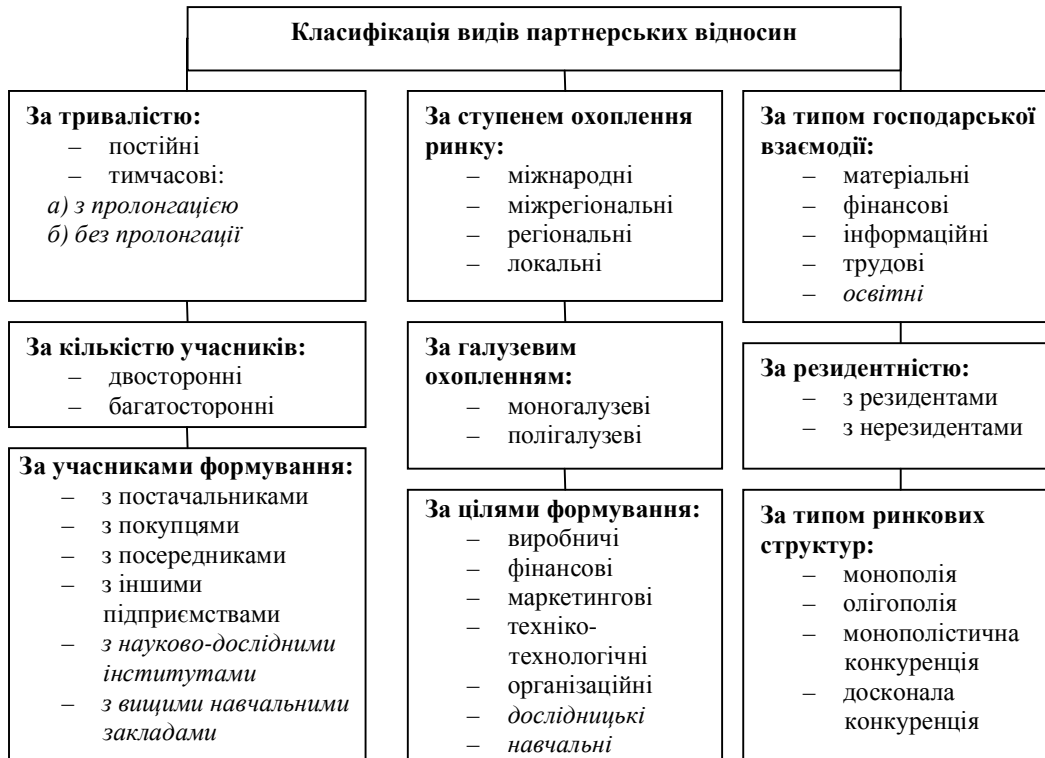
Класифікація видів партнерських відносин

За тривалістю:
– постійні
– тимчасові:
а) з пролонгацією
б) без пролонгації

За кількістю учасників:
– двосторонні
– багатосторонні

За учасниками формування:
– з постачальниками
– з покупцями
– з посередниками
– з іншими підприємствами
– з науково-дослідними інститутами
– з вищими навчальними закладами

За ступенем охоплення ринку:
– міжнародні
– міжрегіональні
– регіональні
– локальні

За галузевим охопленням:
– моногалузеві
– полігалузеві

За цілями формування:
– виробничі
– фінансові
– маркетингові
– техніко-технологічні
– організаційні
– дослідницькі
– навчальні

За типом господарської взаємодії:
– матеріальні
– фінансові
– інформаційні
– трудові
– освітні

За резидентністю:
– з резидентами
– з нерезидентами

За типом ринкових структур:
– монополія
– олігополія
– монополістична конкуренція
– досконала конкуренція